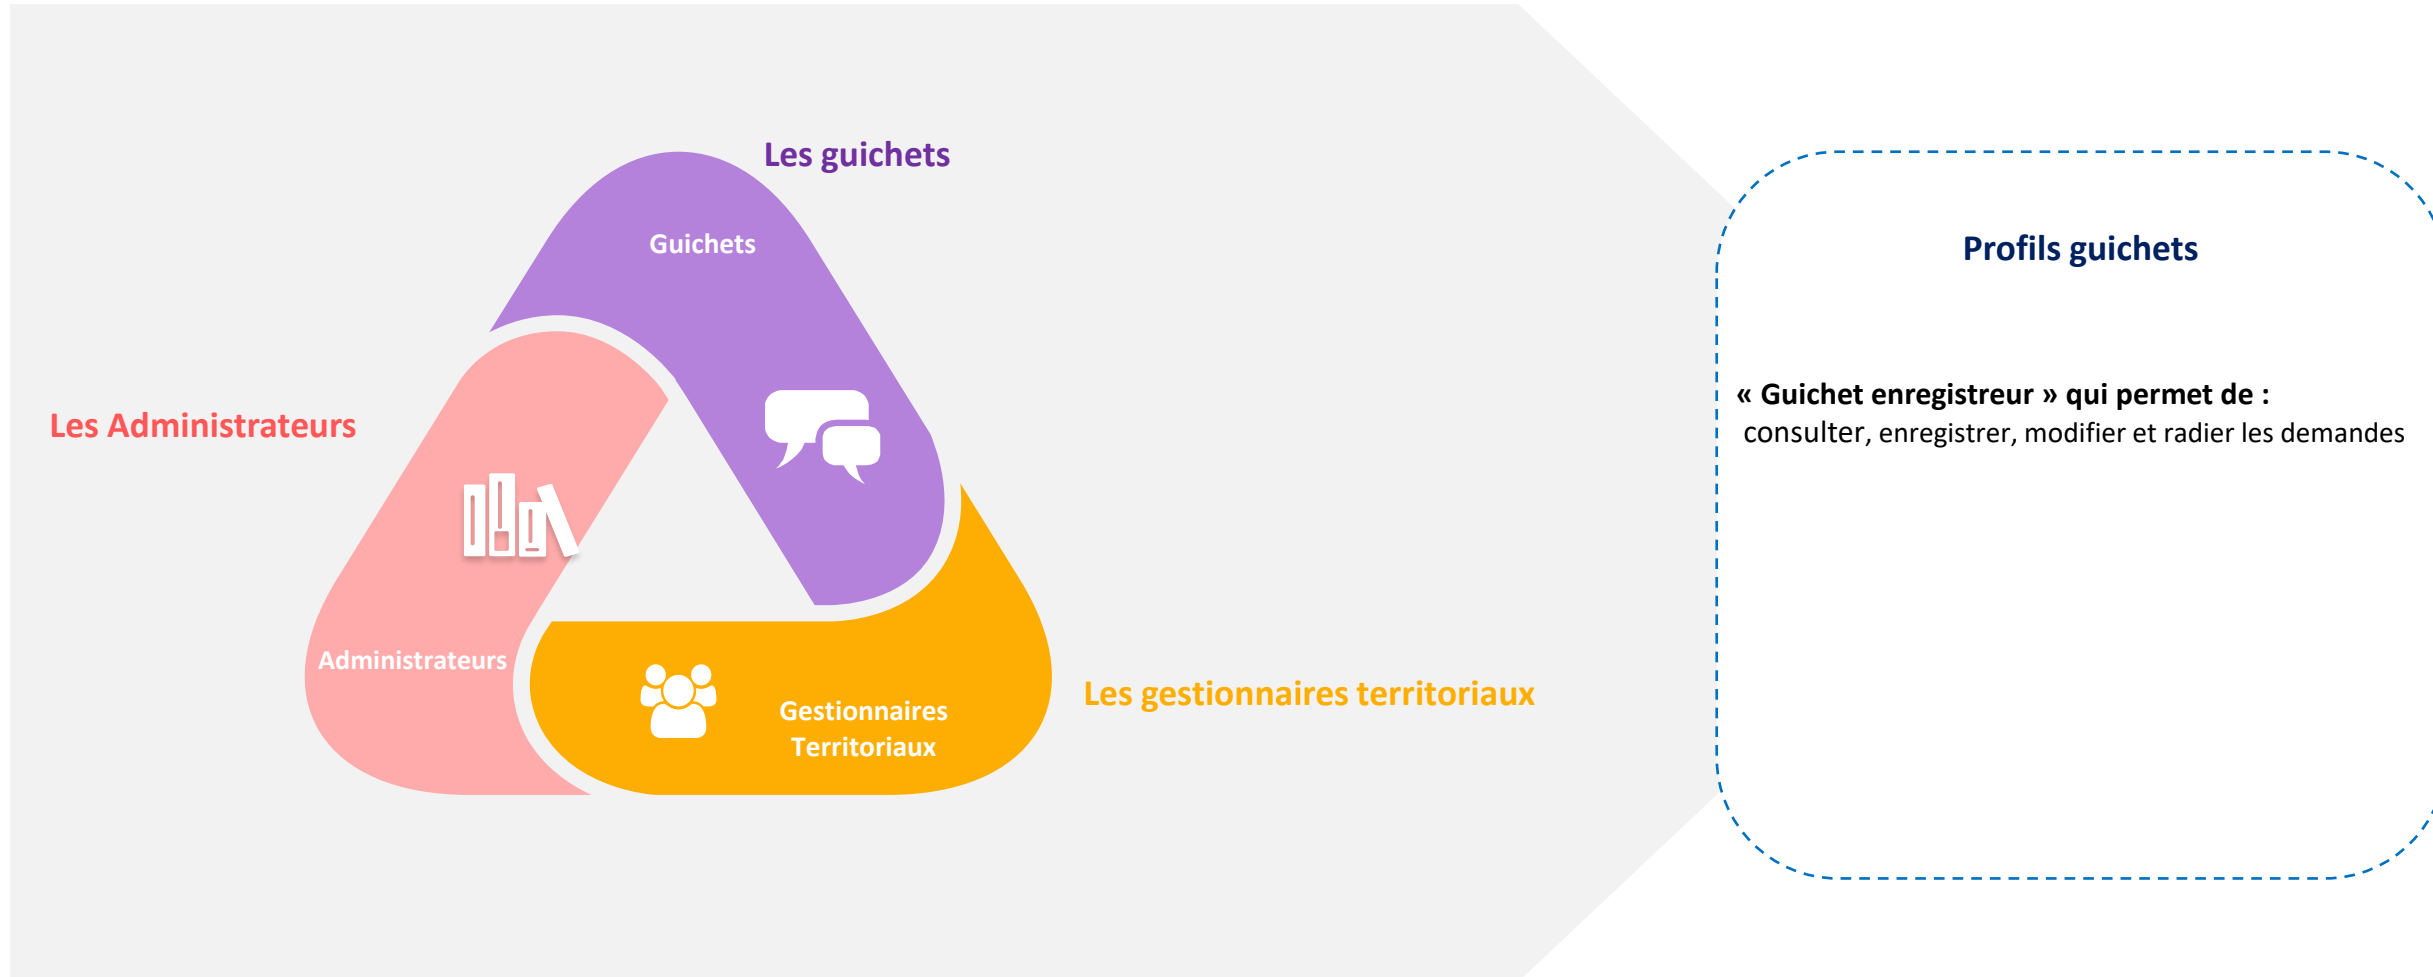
Les guichets

Guichets

Les Administrateurs

Administrateurs

Gestionnaires Territoriaux

Les gestionnaires territoriaux

Profils guichets

« Guichet enregistreur » qui permet de :
consulter, enregistrer, modifier et radier les demandes